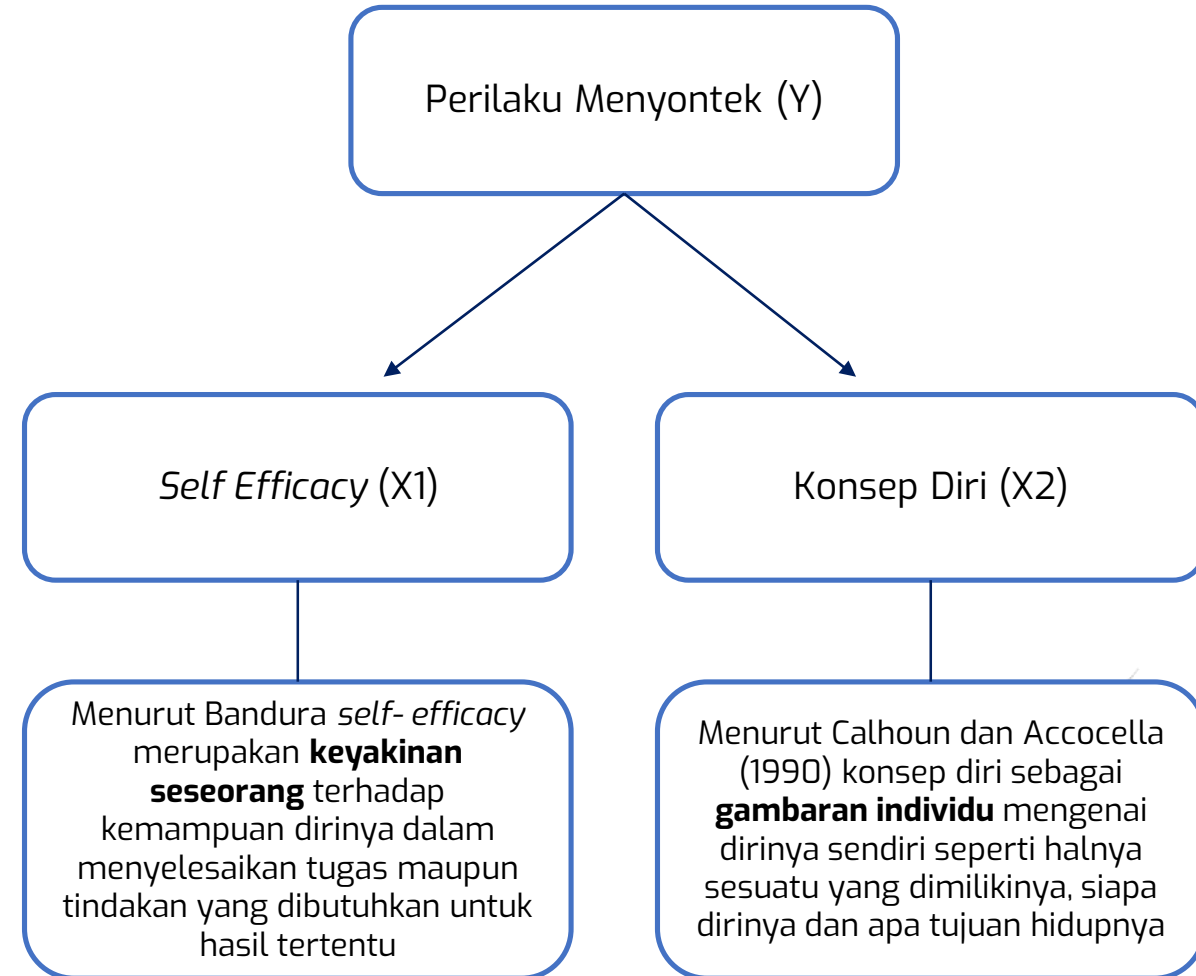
Perilaku Menyontek (Y)

Self Efficacy (X1)

Konsep Diri (X2)

Menurut Bandura self- efficacy merupakan **keyakinan seseorang** terhadap kemampuan dirinya dalam menyelesaikan tugas maupun tindakan yang dibutuhkan untuk hasil tertentu

Menurut Calhoun dan Accocella (1990) konsep diri sebagai **gambaran individu** mengenai dirinya sendiri seperti halnya sesuatu yang dimilikinya, siapa dirinya dan apa tujuan hidupnya